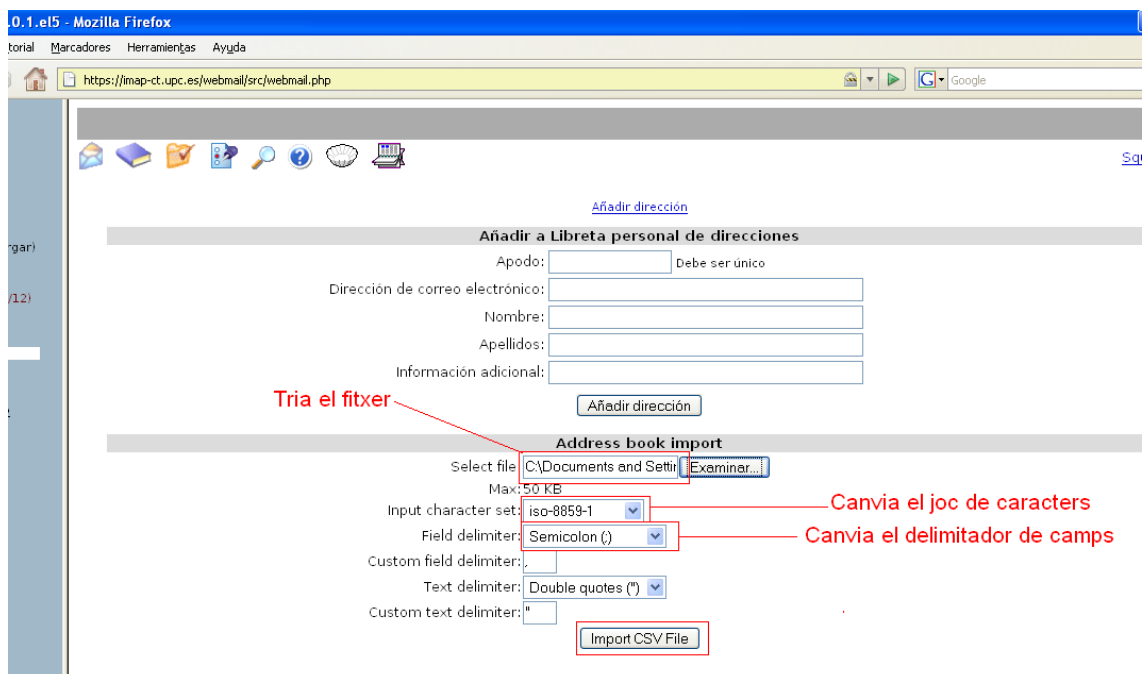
.0.1.el5 - Mozilla Firefox

torial Marcadores Herramientas Ayuda

https://imap-ct.upc.es/webmail/src/webmail.php

Google

Sq

rgar)

/12)

Añadir dirección

Añadir a Libreta personal de direcciones

Apodo: Debe ser único

Dirección de correo electrónico:

Nombre:

Apellidos:

Información adicional:

Tria el fitxer

Añadir dirección

Address book import

Select file C:\Documents and Settir Examinar...

Max: 50 KB

Input character set: iso-8859-1

Canvia el joc de caracters

Field delimiter: Semicolon (;)

Canvia el delimitador de camps

Custom field delimiter: ,

Text delimiter: Double quotes (")

Custom text delimiter: "

Import CSV File